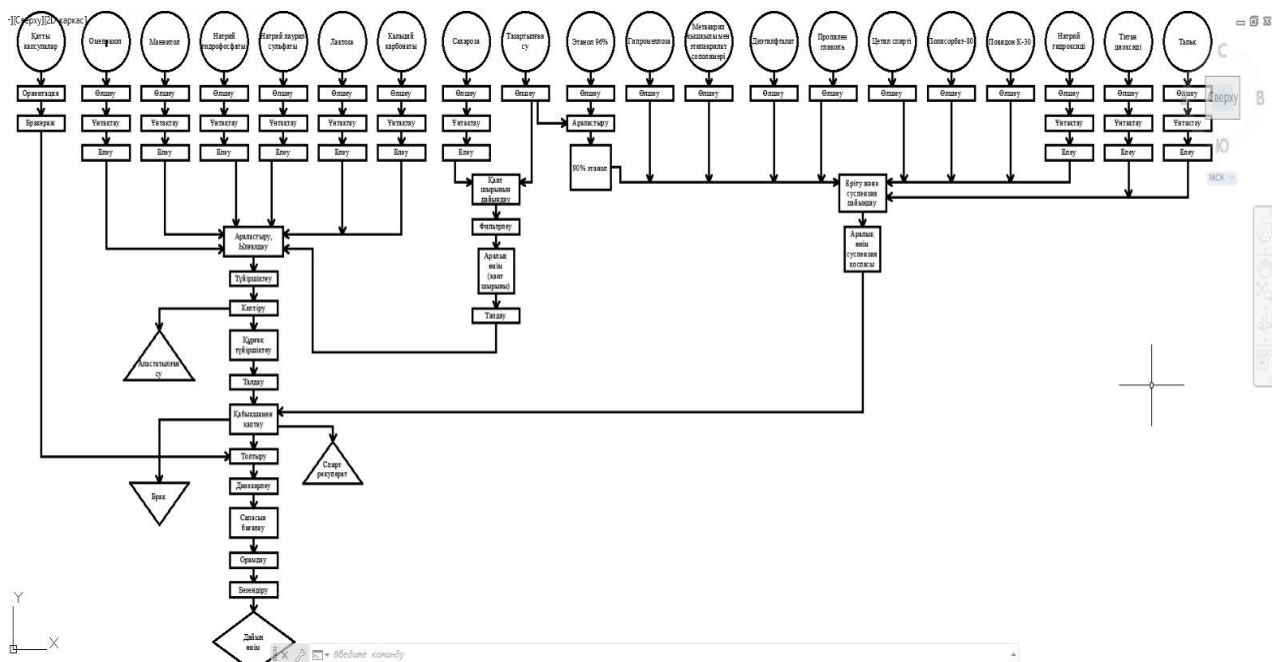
-][Сверху][2D-каркас]

Қатты капсулалар
Омепразол
Маннитол
Натрий гидрофосфаты
Натрий лаурил сульфаты
Лактоза
Кальций карбонаты
Сахароза
Тазартылған су
Этанол 96%
Гипромеллоза
Метакрил қышқылымен этилакрилат сополимері
Диэтилфталат
Пропилен гликоль
Цетил спирті
Полисорбат-80
Повидон К-30
Натрий гидроксиді
Титан диоксиді
Тальк

Ориентация
Бракераж
Өлшеу
Ұнтақтау
Елеу
Араластыру
90% этанол
Қант шырынын дайындау
Фильтрлеу
Аралық өнім (қант шырыны)
Талдау
Ерітү және суспензия дайындау
Аралық өнім суспензия қоспасы
Араластыру, Ылғалдау
Түйіршіктеу
Кептіру
Аластатылған су
Құрғақ түйіршіктеу
Талдау
Қабықшамен қаптау
Брак
Спирт рекуперат
Толтыру
Дозаларлеу
Сапасын бағалау
Орамдау
Белгілеу
Дайын өнім

С
Сверху
В
Ю
МСК
Y
X
Введите команду